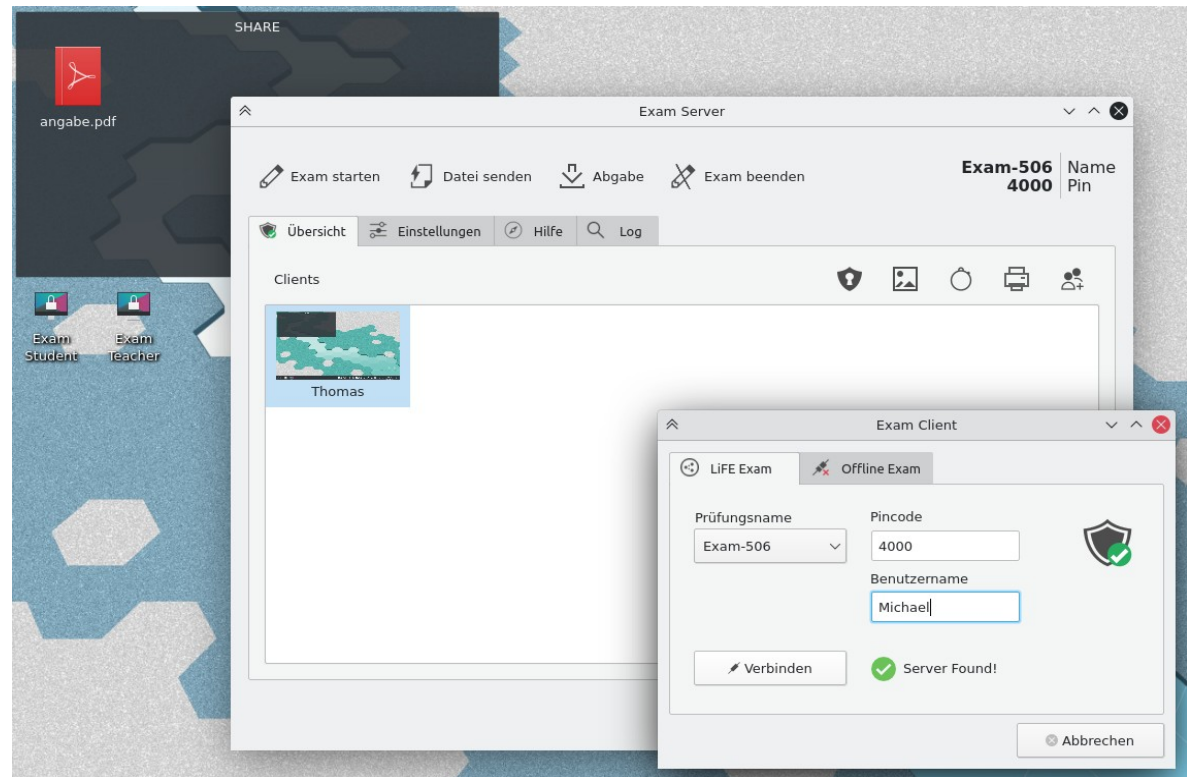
SHARE

angabe.pdf

Exam Student

Exam Teacher

Exam Server

Exam starten
Datei senden
Abgabe
Exam beenden

Exam-506 Name
4000 Pin

Übersicht
Einstellungen
Hilfe
Log

Clients

Thomas

Exam Client

LiFE Exam
Offline Exam

Prüfungsname
Exam-506

Pincode
4000

Benutzername
Michael

Verbinden

Server Found!

Abbrechen